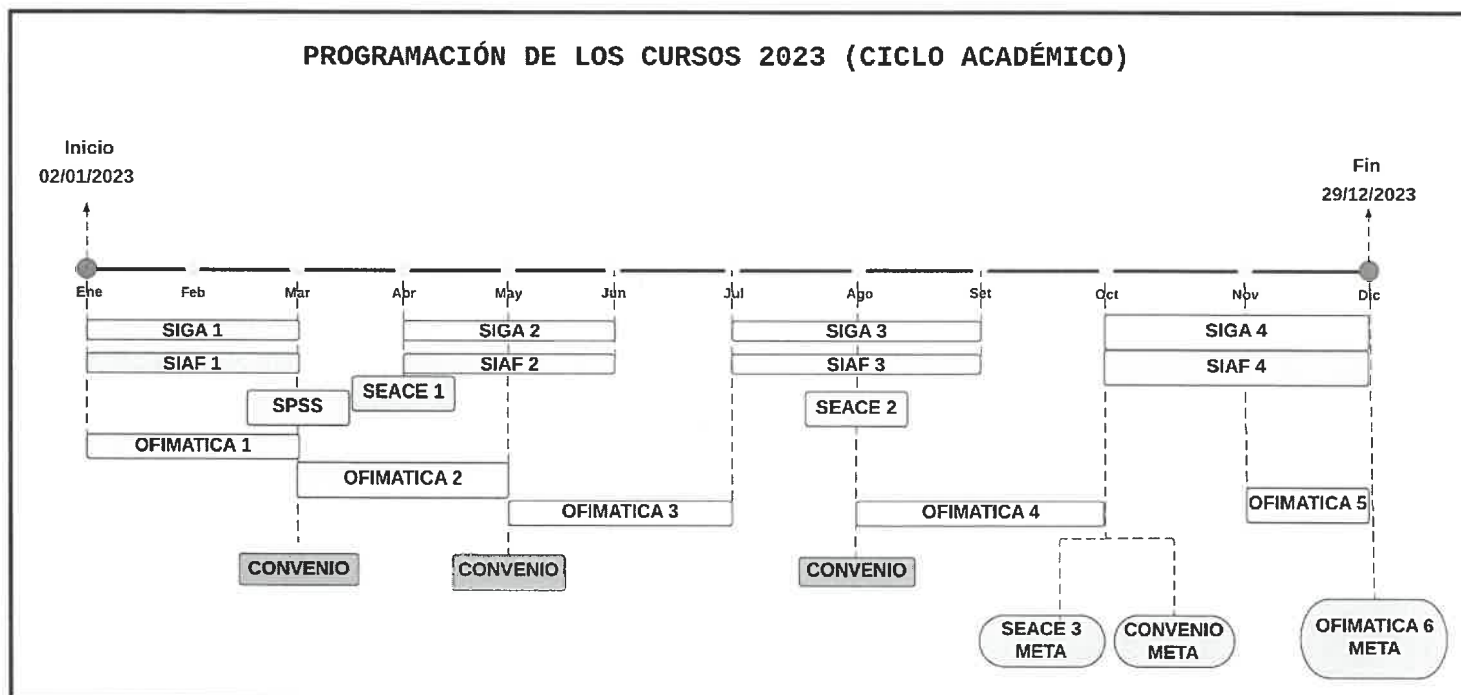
PROGRAMACIÓN DE LOS CURSOS 2023 (CICLO ACADÉMICO)

Inicio
02/01/2023

Fin
29/12/2023

Ene Feb Mar Abr May Jun Jul Ago Set Oct Nov Dic

SIGA 1
SIAF 1
SPSS
OFIMATICA 1
SEACE 1
SIGA 2
SIAF 2
OFIMATICA 2
OFIMATICA 3
SIGA 3
SIAF 3
SEACE 2
OFIMATICA 4
SIGA 4
SIAF 4
OFIMATICA 5

CONVENIO
CONVENIO
CONVENIO

SEACE 3 META
CONVENIO META
OFIMATICA 6 META